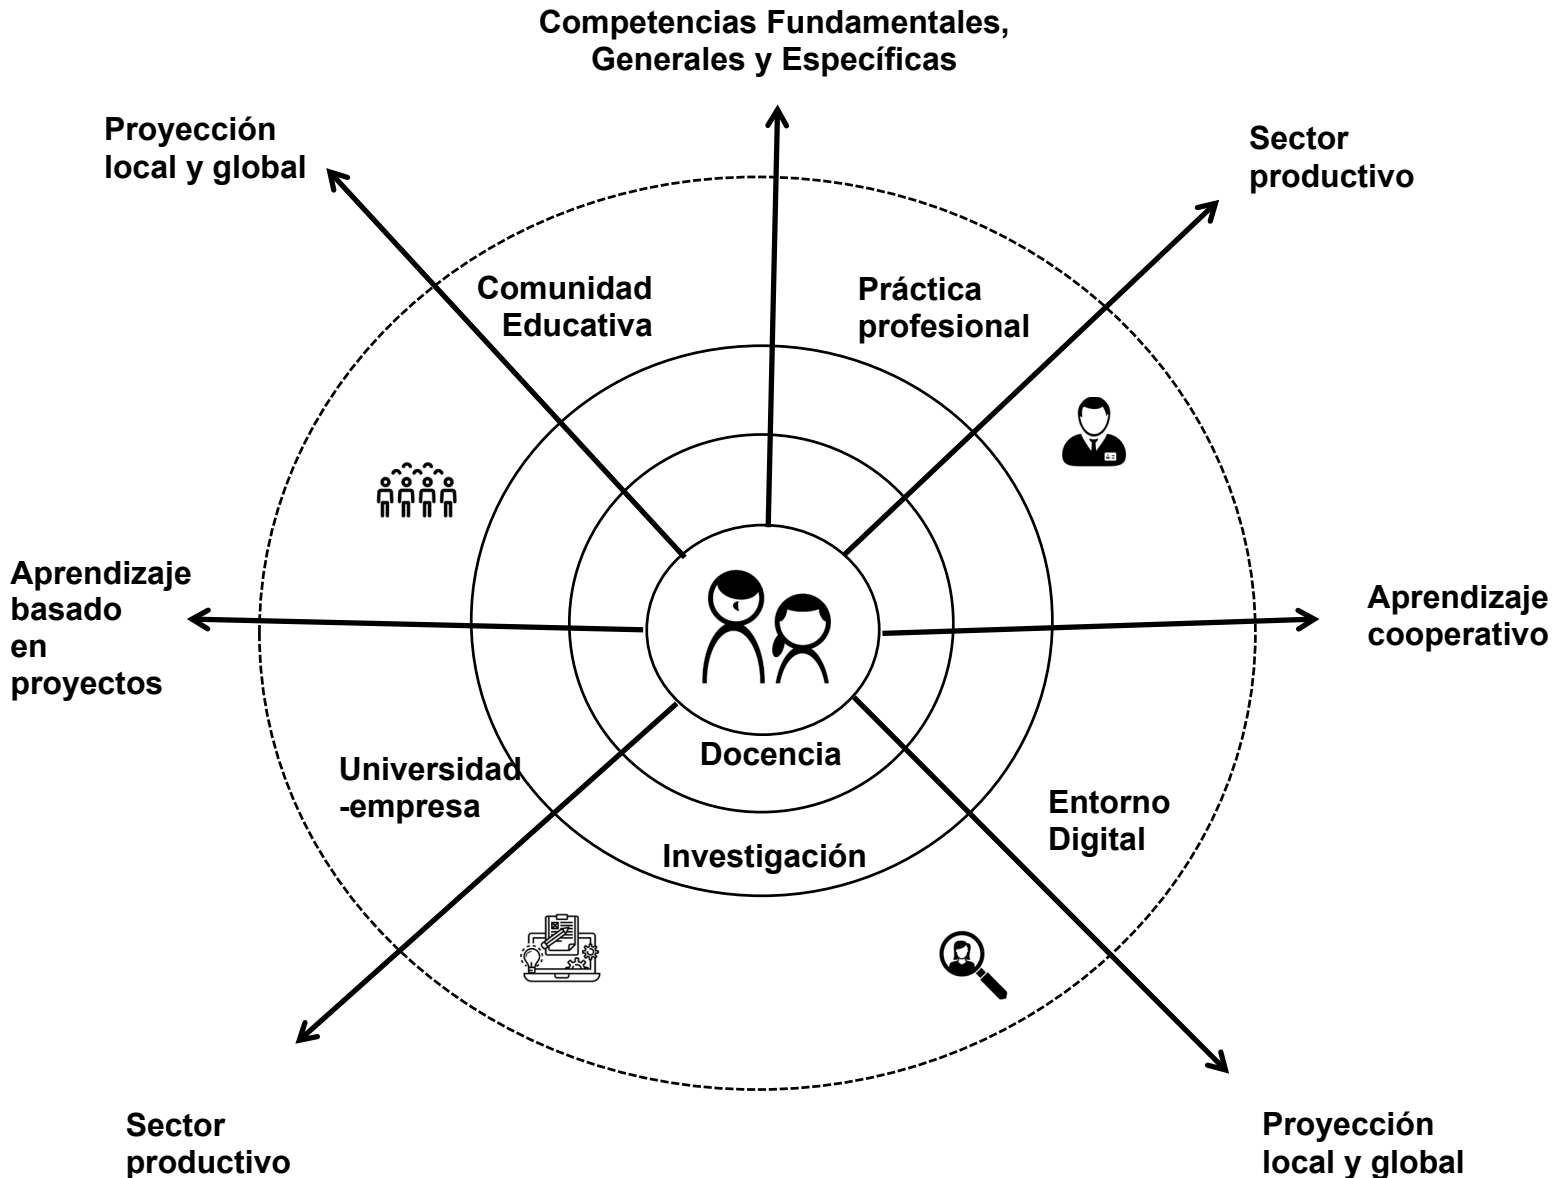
Competencias Fundamentales, Generales y Específicas

Proyección local y global

Sector productivo

Comunidad Educativa

Práctica profesional

Aprendizaje basado en proyectos

Aprendizaje cooperativo

Docencia

Universidad -empresa

Entorno Digital

Investigación

Sector productivo

Proyección local y global